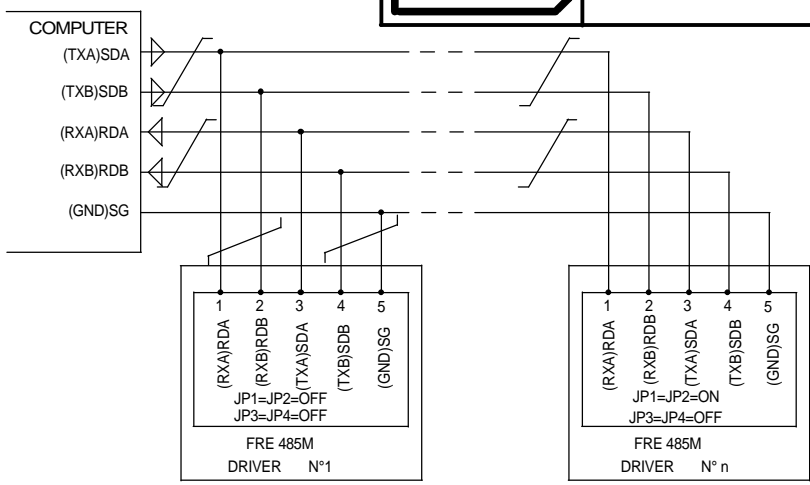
COMPUTER
(TXA)SDA
(TXB)SDB
(RXA)RDA
(RXB)RDB
(GND)SG

1 2 3 4 5
(RXA)RDA
(RXB)RDB
(TXA)SDA
(TXB)SDB
(GND)SG
JP1=JP2=OFF
JP3=JP4=OFF
FRE 485M
DRIVER N°1

1 2 3 4 5
(RXA)RDA
(RXB)RDB
(TXA)SDA
(TXB)SDB
(GND)SG
JP1=JP2=ON
JP3=JP4=OFF
FRE 485M
DRIVER N° n